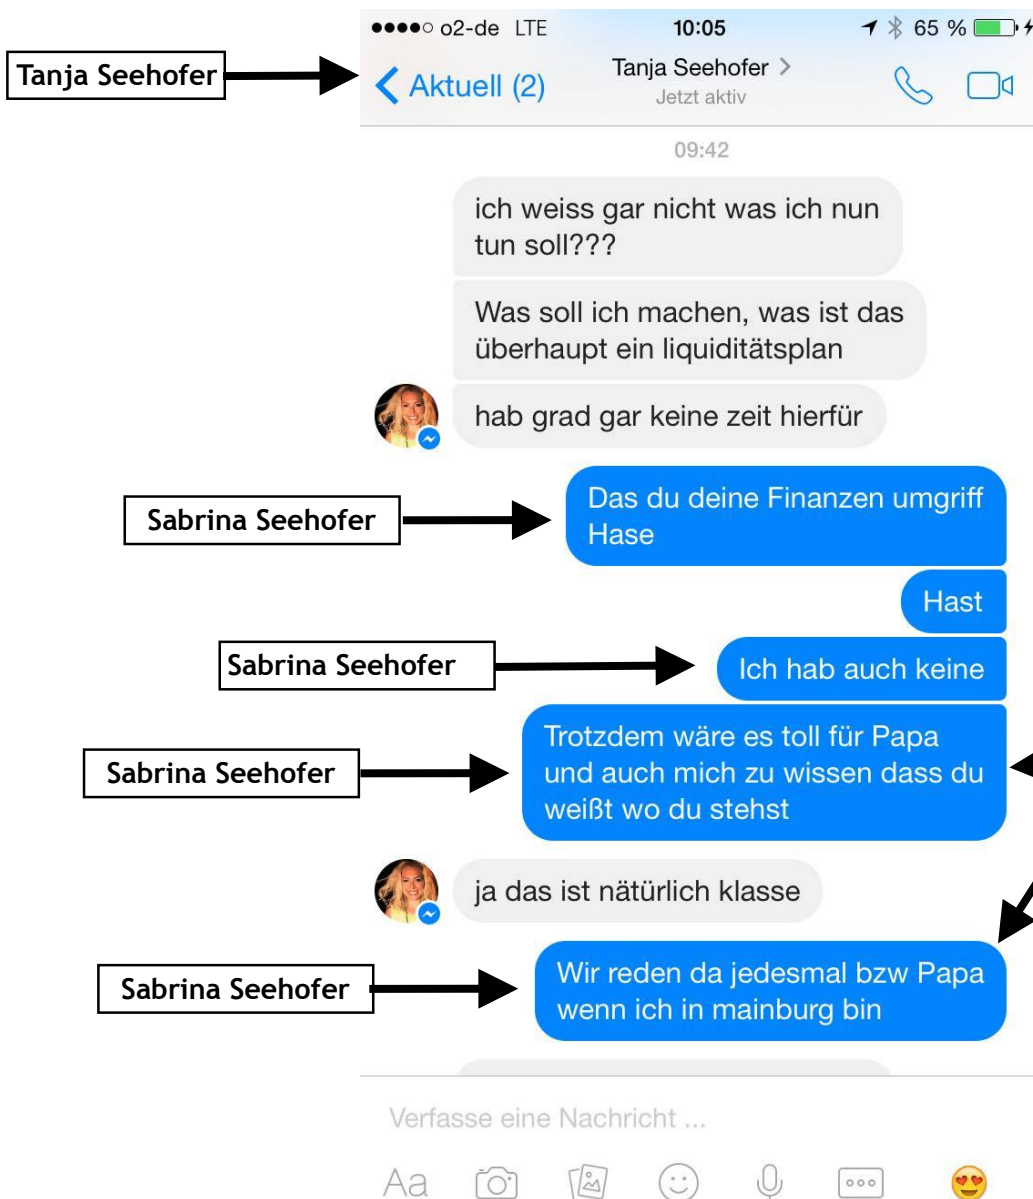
Tanja Seehofer

●●●●○ o2-de LTE 10:05 65 %

Aktuell (2)

Tanja Seehofer >
Jetzt aktiv

09:42

ich weiss gar nicht was ich nun tun soll???

Was soll ich machen, was ist das überhaupt ein liquiditätsplan

hab grad gar keine zeit hierfür

Sabrina Seehofer

Das du deine Finanzen umgriff Hase

Hast

Sabrina Seehofer

Ich hab auch keine

Sabrina Seehofer

Trotzdem wäre es toll für Papa und auch mich zu wissen dass du weißt wo du stehst

ja das ist nätürlich klasse

Sabrina Seehofer

Wir reden da jedesmal bzw Papa wenn ich in mainburg bin

Verfasse eine Nachricht ...

Aa